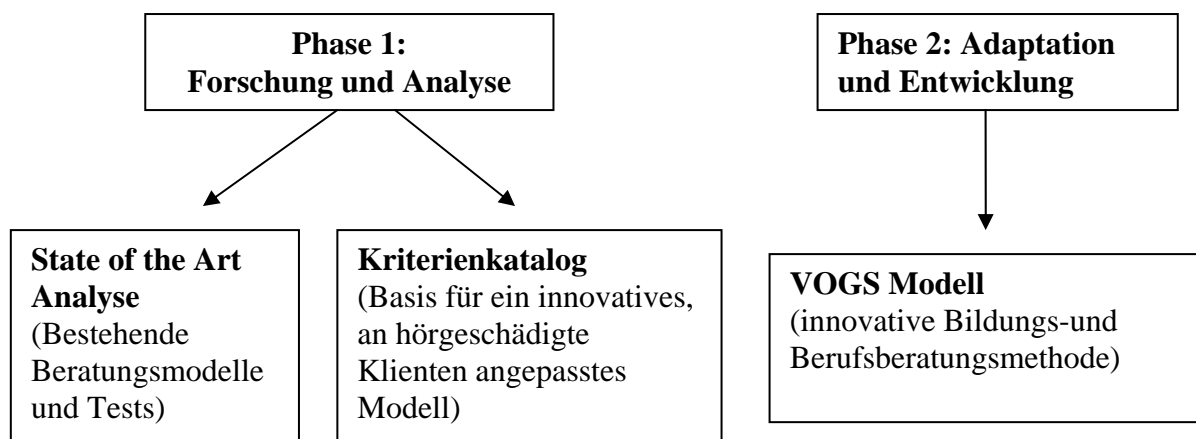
Phase 1:
Forschung und Analyse

Phase 2: Adaptation und Entwicklung

State of the Art Analyse
(Bestehende Beratungsmodelle und Tests)

Kriterienkatalog
(Basis für ein innovatives, an hörgeschädigte Klienten angepasstes Modell)

VOGS Modell
(innovative Bildungs-und Berufsberatungsmethode)